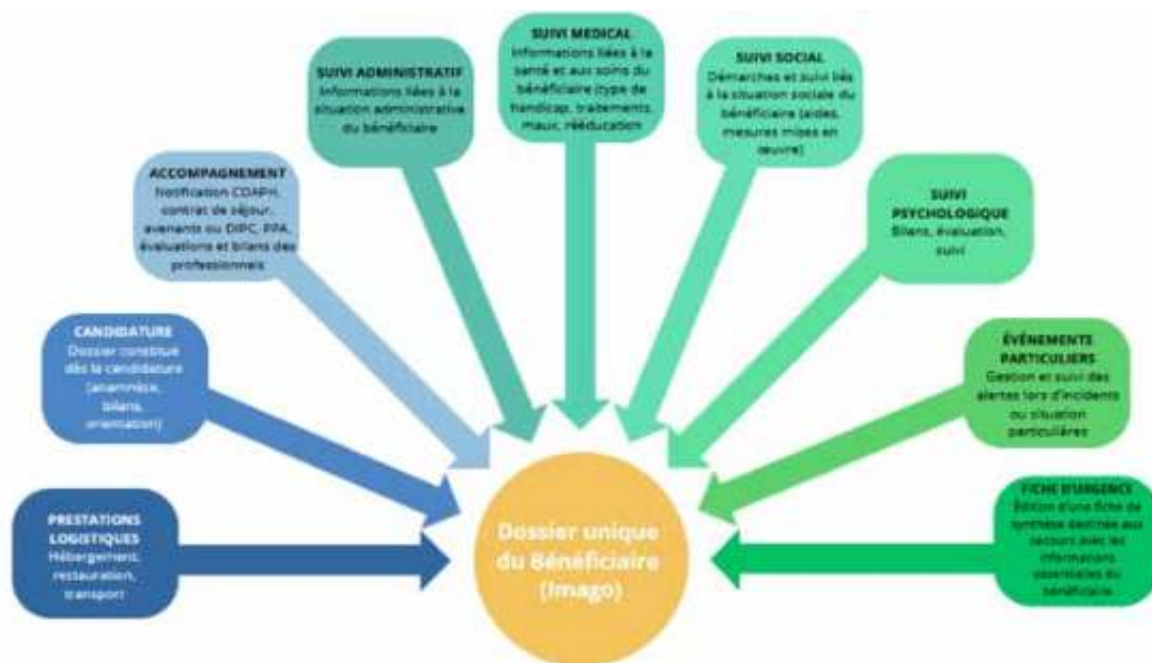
PRESTATIONS LOGISTIQUES
Hébergement, restauration, transport

CANDIDATURE
Dossier constitué dès la candidature (anamnèse, bilans, orientation)

ACCOMPAGNEMENT
Notification CDAPH, contrat de séjour, avenants ou DIPC, PPA, évaluations et bilans des professionnels

SUIVI ADMINISTRATIF
Informations liées à la situation administrative du bénéficiaire

SUIVI MEDICAL
Informations liées à la santé et aux soins du bénéficiaire (type de handicap, traitements, maux, rééducation

SUIVI SOCIAL
Démarches et suivi liés à la situation sociale du bénéficiaire (aides, mesures mises en œuvre)

SUIVI PSYCHOLOGIQUE
Bilans, évaluation, suivi

ÉVÉNEMENTS PARTICULIERS
Gestion et suivi des alertes lors d'incidents ou situation particulières

FICHE D'URGENCE
Édition d'une fiche de synthèse destinée aux secours avec les informations essentielles du bénéficiaire

Dossier unique du Bénéficiaire (Imago)